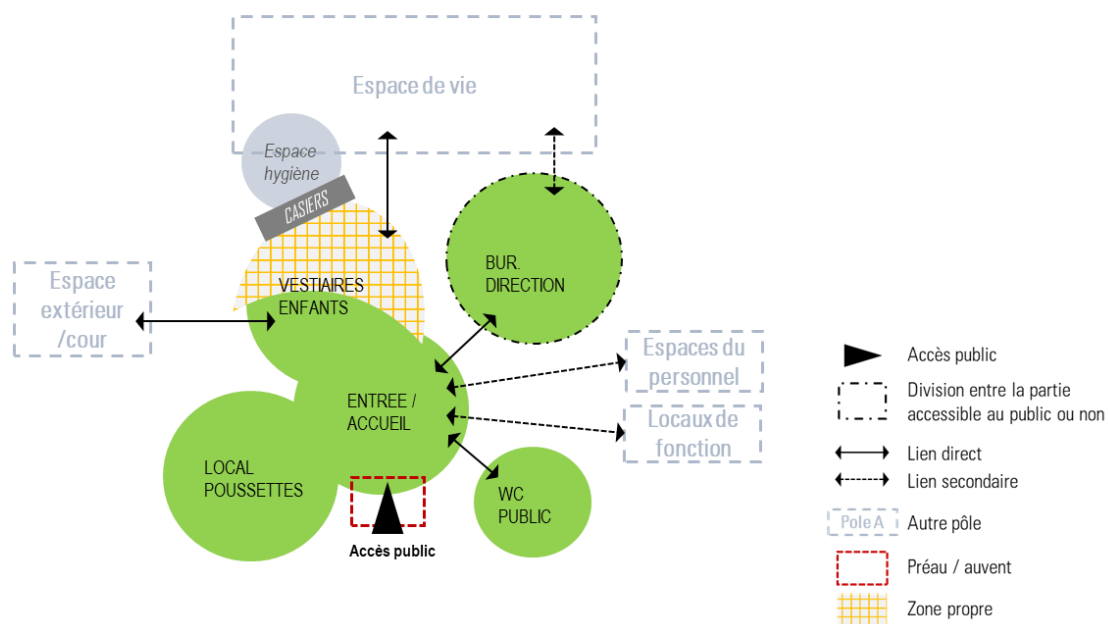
Espace de vie

Espace hygiène

CASIERS

Espace extérieur /cour

VESTIAIRES ENFANTS

BUR. DIRECTION

Espaces du personnel

Locaux de fonction

ENTREE / ACCUEIL

LOCAL POUSSETTES

WC PUBLIC

Accès public

Accès public

Division entre la partie accessible au public ou non

Lien direct

Lien secondaire

Pole A

Autre pôle

Préau / auvent

Zone propre